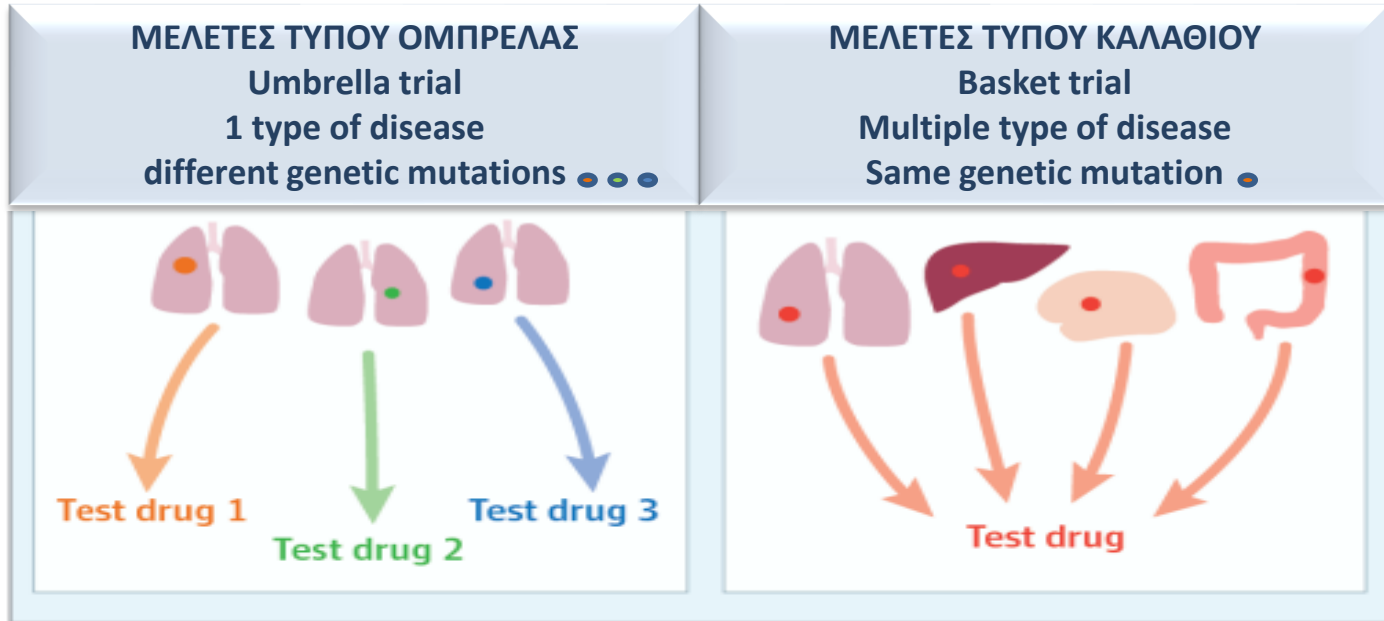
ΜΕΛΕΤΕΣ ΤΥΠΟΥ ΟΜΠΡΕΛΑΣ
Umbrella trial
1 type of disease
different genetic mutations

ΜΕΛΕΤΕΣ ΤΥΠΟΥ ΚΑΛΑΘΙΟΥ
Basket trial
Multiple type of disease
Same genetic mutation

Test drug 1
Test drug 2
Test drug 3

Test drug